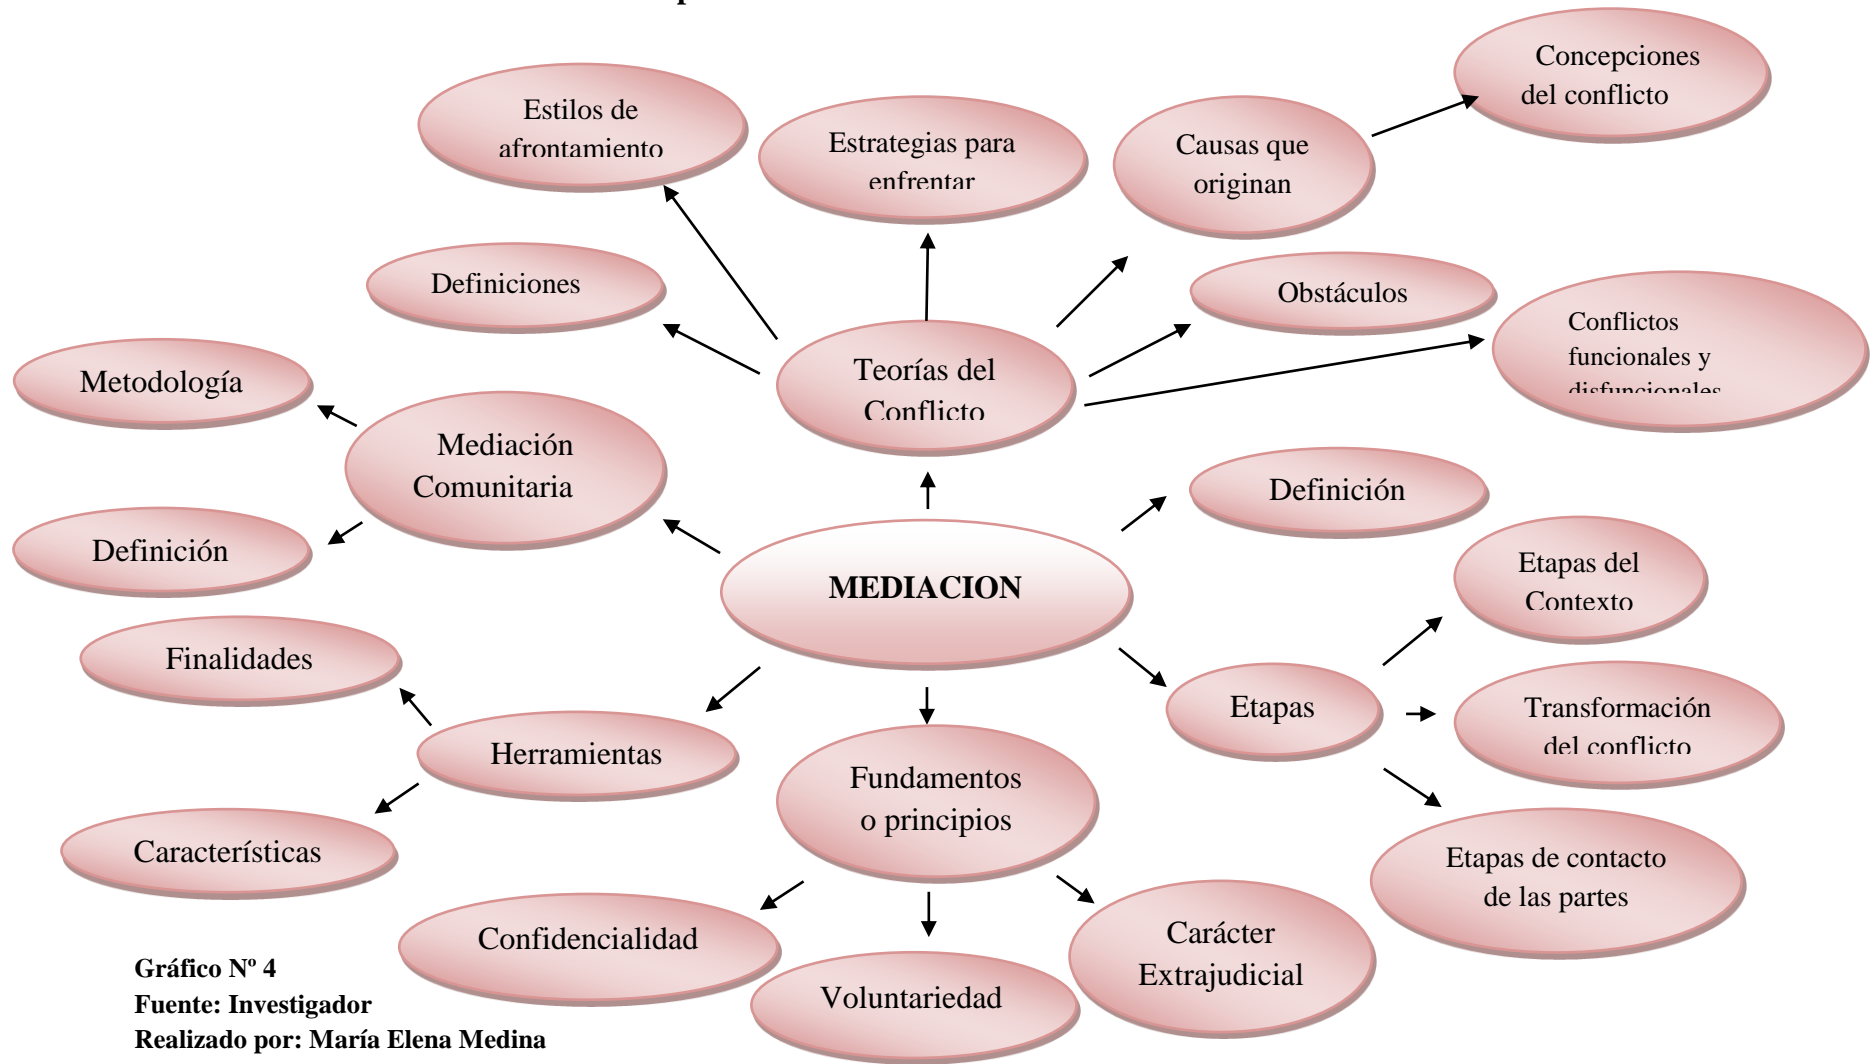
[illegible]

Estilos de afrontamiento

Estrategias para enfrentar

Causas que originan

Concepciones del conflicto

Definiciones

Obstáculos

Conflictos funcionales y disfuncionales

Metodología

Teorías del Conflicto

Mediación Comunitaria

Definición

Definición

MEDIACION

Etapas del Contexto

Finalidades

Etapas

Transformación del conflicto

Herramientas

Fundamentos o principios

Características

Etapas de contacto de las partes

Confidencialidad

Carácter Extrajudicial

Voluntariedad

Gráfico Nº 4
Fuente: Investigador
Realizado por: María Elena Medina